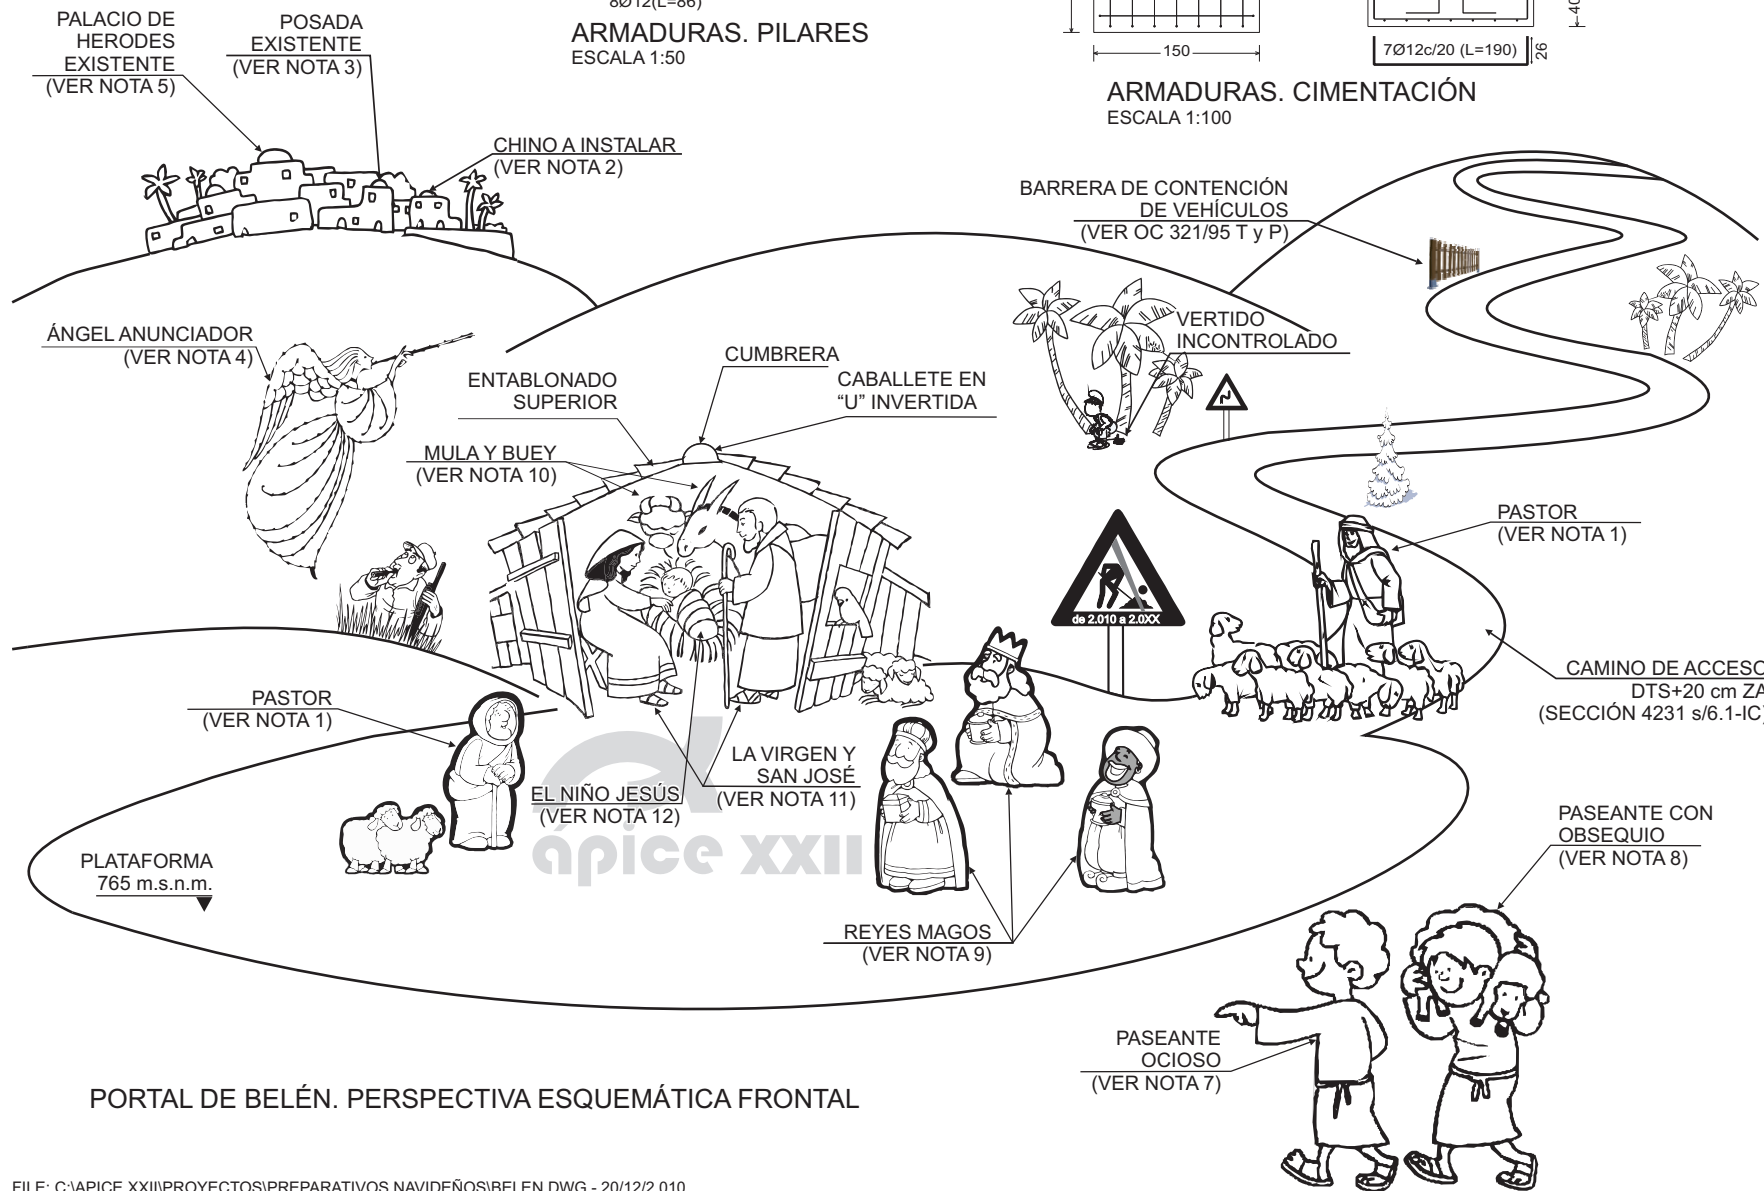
8Ø12(L=86)
ARMADURAS. PILARES
ESCALA 1:50

150
7Ø12c/20 (L=190)
26
40

ARMADURAS. CIMENTACIÓN
ESCALA 1:100

PALACIO DE HERODES EXISTENTE
(VER NOTA 5)

POSADA EXISTENTE
(VER NOTA 3)

CHINO A INSTALAR
(VER NOTA 2)

BARRERA DE CONTENCIÓN DE VEHÍCULOS
(VER OC 321/95 T y P)

ÁNGEL ANUNCIADOR
(VER NOTA 4)

VERTIDO INCONTROLADO

CUMBRERA

ENTABLONADO SUPERIOR

CABALLETE EN "U" INVERTIDA

MULA Y BUEY
(VER NOTA 10)

PASTOR
(VER NOTA 1)

de 2.010 a 2.0XX

CAMINO DE ACCESO
DTS+20 cm ZA
(SECCIÓN 4231 s/6.1-IC)

PASTOR
(VER NOTA 1)

LA VIRGEN Y SAN JOSÉ
(VER NOTA 11)

EL NIÑO JESÚS
(VER NOTA 12)

ápice XXII

PASEANTE CON OBSEQUIO
(VER NOTA 8)

PLATAFORMA
765 m.s.n.m.

REYES MAGOS
(VER NOTA 9)

PASEANTE OCIOSO
(VER NOTA 7)

PORTAL DE BELÉN. PERSPECTIVA ESQUEMÁTICA FRONTAL

FILE: C:\APICE XXII\PROYECTOS\PREPARATIVOS NAVIDEÑOS\BELEN.DWG - 20/12/2.010